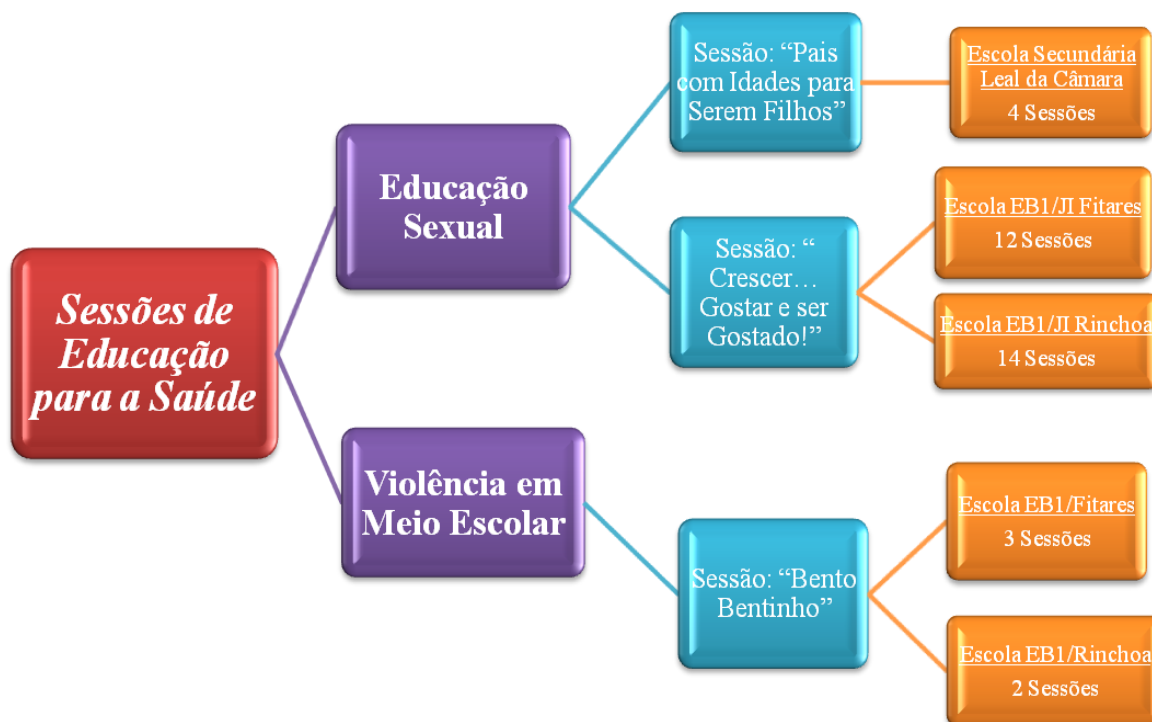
Sessões de Educação para a Saúde

Educação Sexual

Sessão: "Pais com Idades para Serem Filhos"

Escola Secundária Leal da Câmara
4 Sessões

Sessão: " Crescer… Gostar e ser Gostado!"

Escola EB1/JI Fitares
12 Sessões

Escola EB1/JI Rinchoa
14 Sessões

Violência em Meio Escolar

Sessão: "Bento Bentinho"

Escola EB1/Fitares
3 Sessões

Escola EB1/Rinchoa
2 Sessões